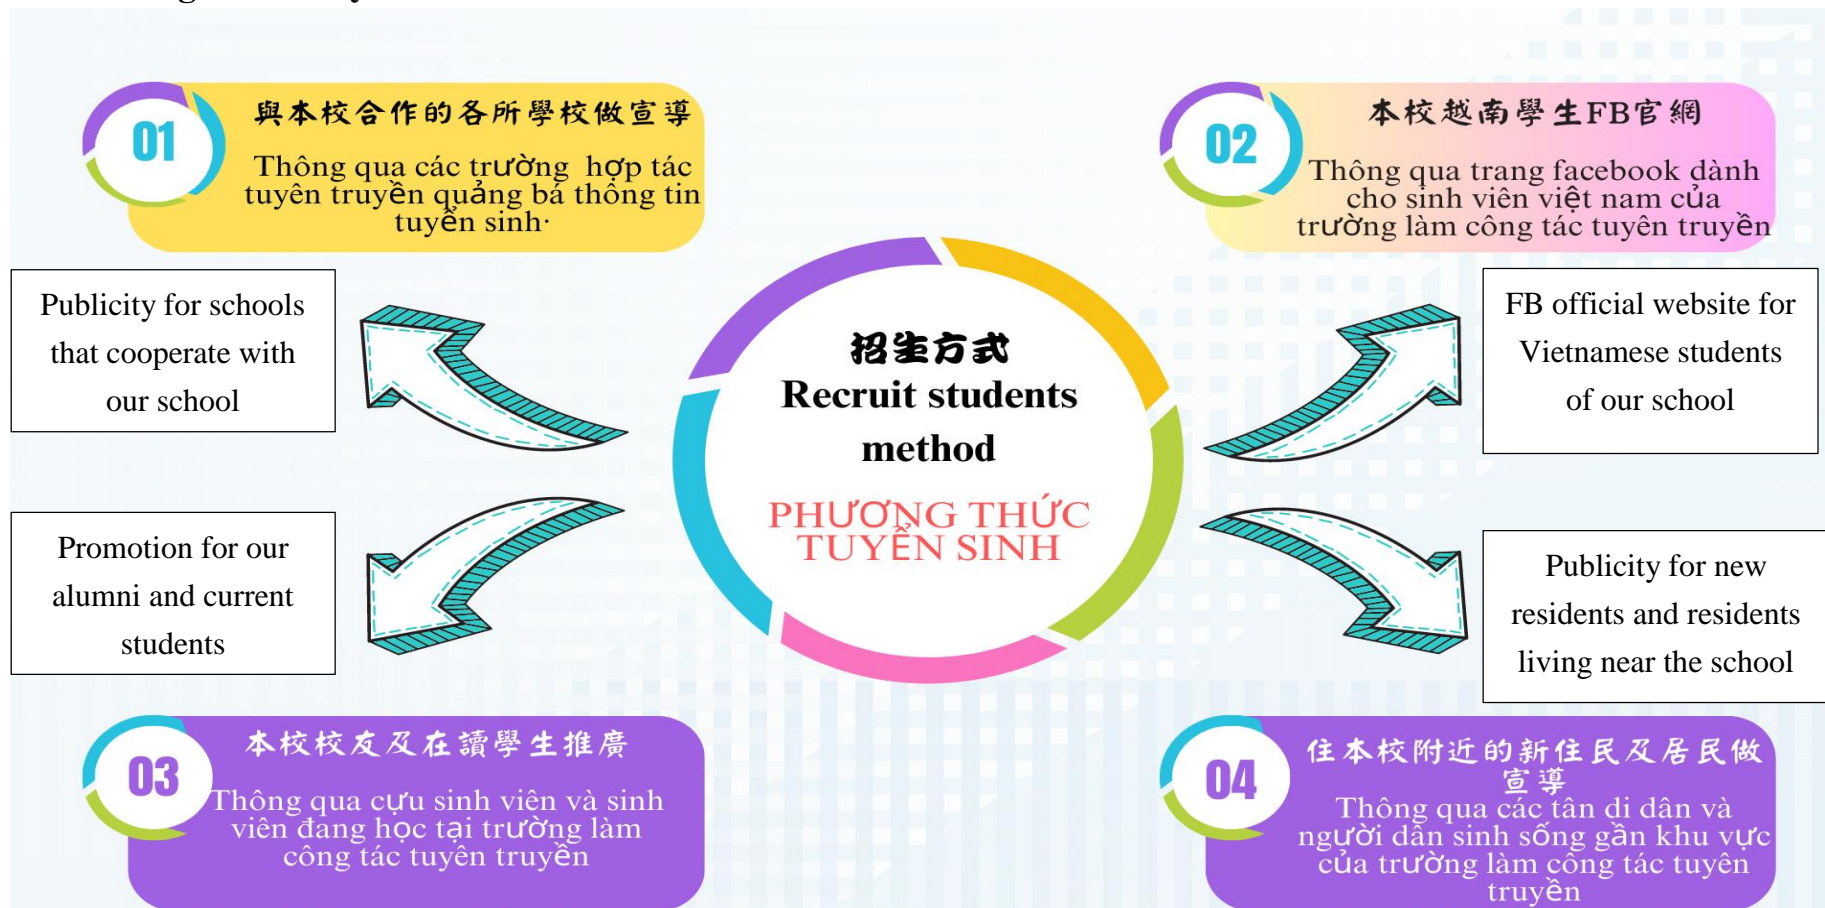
01

與本校合作的各所學校做宣導

Thông qua các trường hợp tác tuyên truyền quảng bá thông tin tuyển sinh·

02

本校越南學生FB官網

Thông qua trang facebook dành cho sinh viên việt nam của trường làm công tác tuyên truyền

Publicity for schools that cooperate with our school

FB official website for Vietnamese students of our school

招生方式

Recruit students method

PHƯƠNG THỨC TUYỂN SINH

Promotion for our alumni and current students

Publicity for new residents and residents living near the school

03

本校校友及在讀學生推廣

Thông qua cựu sinh viên và sinh viên đang học tại trường làm công tác tuyên truyền

04

住本校附近的新住民及居民做宣導

Thông qua các tân di dân và người dân sinh sống gần khu vực của trường làm công tác tuyên truyền